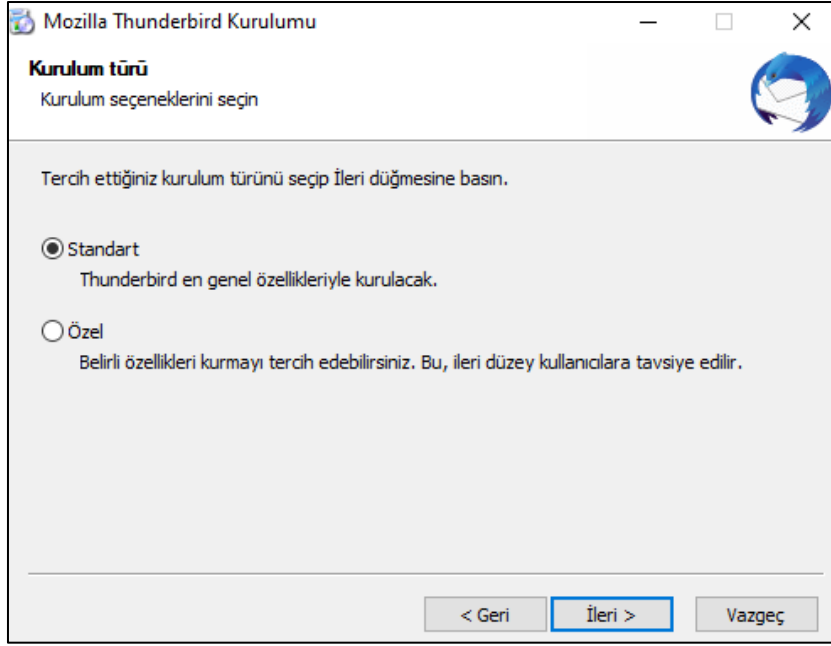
Mozilla Thunderbird Kurulumu

Kurulum türü

Kurulum seçeneklerini seçin

Tercih ettiğiniz kurulum türünü seçip İleri düğmesine basın.

Standart

Thunderbird en genel özellikleriyle kurulacak.

Özel

Belirli özellikleri kurmayı tercih edebilirsiniz. Bu, ileri düzey kullanıcılara tavsiye edilir.

< Geri İleri > Vazgeç